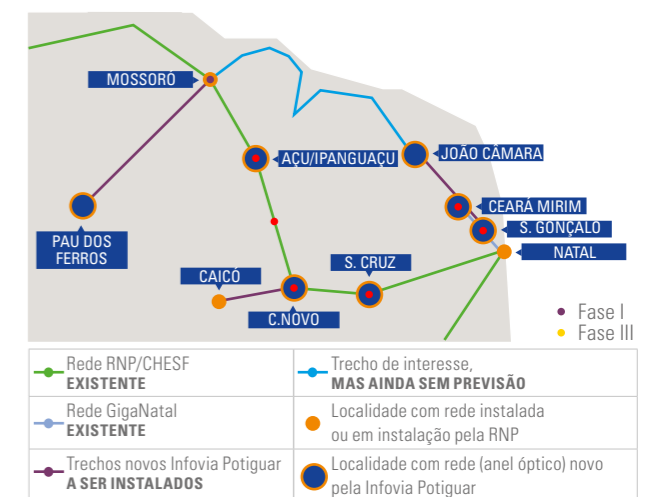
MOSSORÓ

AÇU/IPANGUAÇU

JOÃO CÂMARA

CEARÁ MIRIM

S. GONÇALO

NATAL

PAU DOS FERROS

CAICÓ

S. CRUZ

C.NOVO

Fase I
Fase III

| Rede RNP/CHESF **EXISTENTE** | Trecho de interesse, **MAS AINDA SEM PREVISÃO** |
|---|---|
| Rede GigaNatal **EXISTENTE** | Localidade com rede instalada ou em instalação pela RNP |
| Trechos novos Infovia Potiguar **A SER INSTALADOS** | Localidade com rede (anel óptico) novo pela Infovia Potiguar |